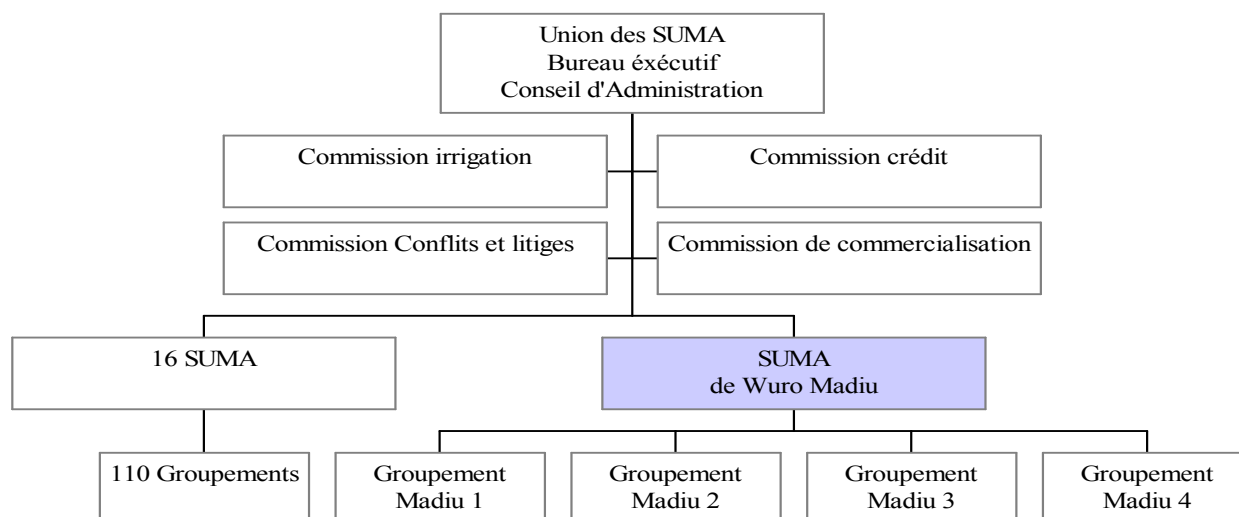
Union des SUMA
Bureau éxécutif
Conseil d'Administration

Commission irrigation

Commission crédit

Commission Conflits et litiges

Commission de commercialisation

16 SUMA

SUMA
de Wuro Madiu

110 Groupements

Groupement
Madiu 1

Groupement
Madiu 2

Groupement
Madiu 3

Groupement
Madiu 4